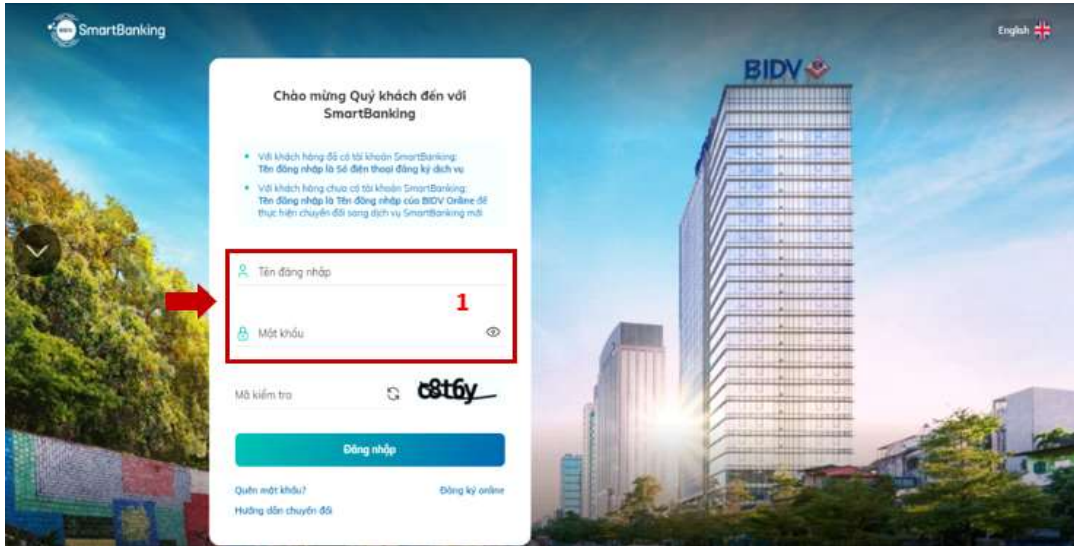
SmartBanking

English

BIDV

Chào mừng Quý khách đến với SmartBanking

• Với khách hàng đã có tài khoản SmartBanking: Tên đăng nhập là Số điện thoại đăng ký dịch vụ

• Với khách hàng chưa có tài khoản SmartBanking: Tên đăng nhập là Tên đăng nhập của BIDV Online để thực hiện chuyển đổi sang dịch vụ SmartBanking mới

Tên đăng nhập

1

Mật khẩu

Mã kiểm tra

c8t6y

Đăng nhập

Quên mật khẩu?

Đăng ký online

Hướng dẫn chuyển đổi